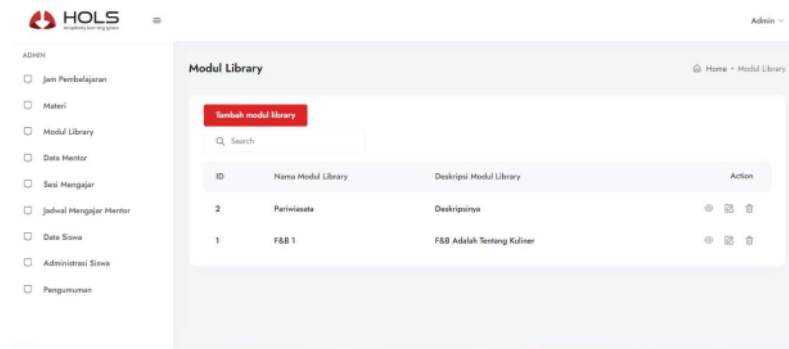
HOLS
hospitality learning system

Admin

ADMIN
Jam Pembelajaran
Materi
Modul Library
Data Mentor
Sesi Mengajar
Jadwal Mengajar Mentor
Data Siswa
Administrasi Siswa
Pengumuman

Modul Library

Home • Modul Library

Tambah modul library

Search

| ID | Nama Modul Library | Deskripsi Modul Library | Action |
|---|---|---|---|
| 2 | Pariwisata | Deskripsinya | |
| 1 | F&B 1 | F&B Adalah Tentang Kuliner | |